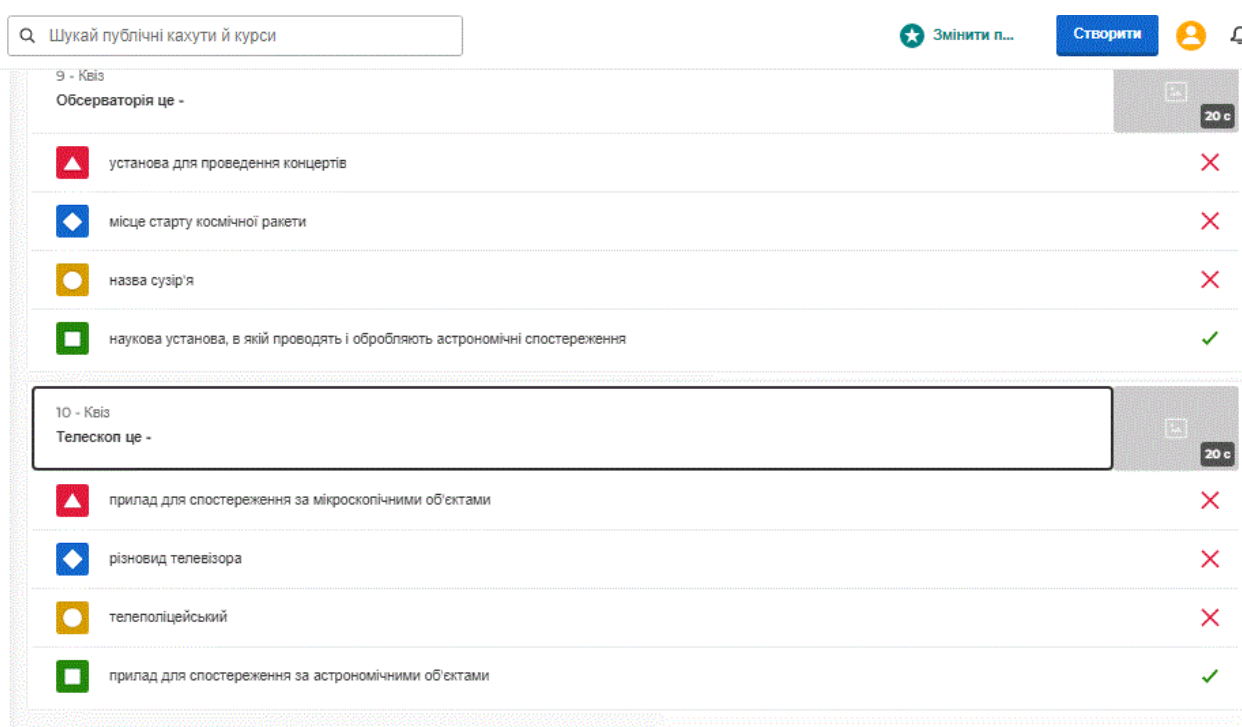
Шукай публічні кахути й курси

Змінити п...

Створити

9 - Квіз
Обсерваторія це -

20 с

установа для проведення концертів

місце старту космічної ракети

назва сузір'я

наукова установа, в якій проводять і обробляють астрономічні спостереження

10 - Квіз
Телескоп це -

20 с

прилад для спостереження за мікроскопічними об'єктами

різновид телевізора

телеполіцейський

прилад для спостереження за астрономічними об'єктами